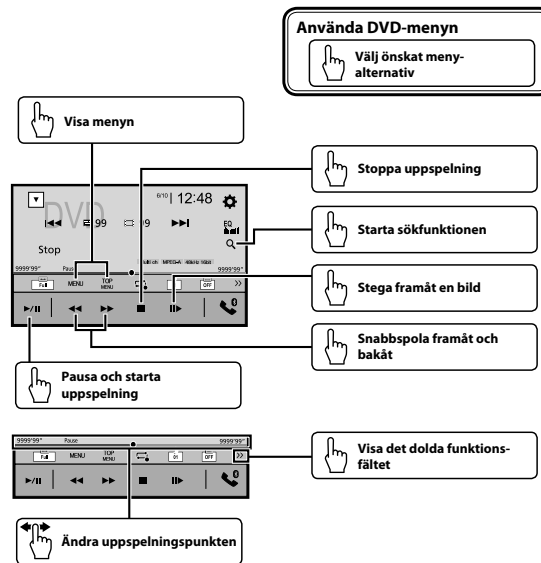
Använda DVD-menyn

Välj önskat menyalternativ

Visa menyn

Stoppa uppspelning

Starta sökfunktionen

Stegа framåt en bild

Snabbspola framåt och bakåt

Pausa och starta uppspelning

DVD

6/10 12:48

99

99

Stop

9999'99"

Pause

Multi ch

MPEG-A

48kHz 16bit

9999'99"

Full

MENU

TOP MENU

OFF

9999'99"

Pause

9999'99"

Full

MENU

TOP MENU

01

OFF

Visa det dolda funktionsfältet

Ändra uppspelningspunkten